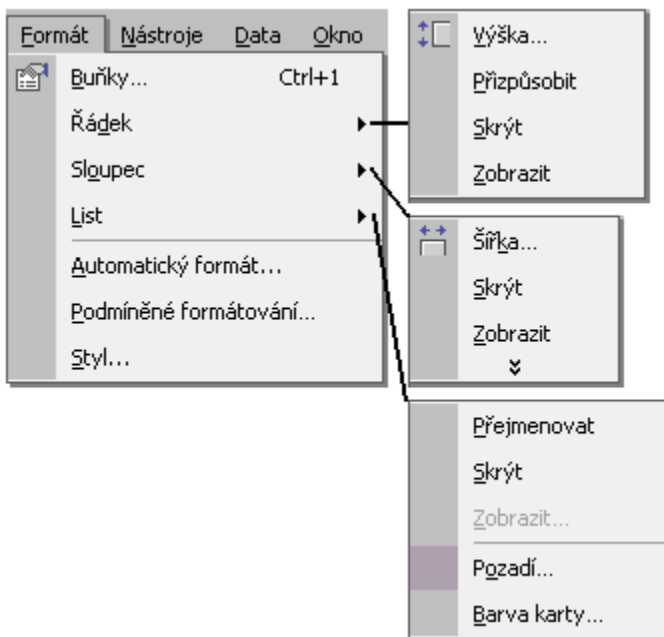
Formát Nástroje Data Okno

Buňky... Ctrl+1
Řádek
Sloupec
List
Automatický formát...
Podmíněné formátování...
Styl...

Výška...
Přizpůsobit
Skrýt
Zobrazit

Šířka...
Skrýt
Zobrazit

Přejmenovat
Skrýt
Zobrazit...
Pozadí...
Barva karty...